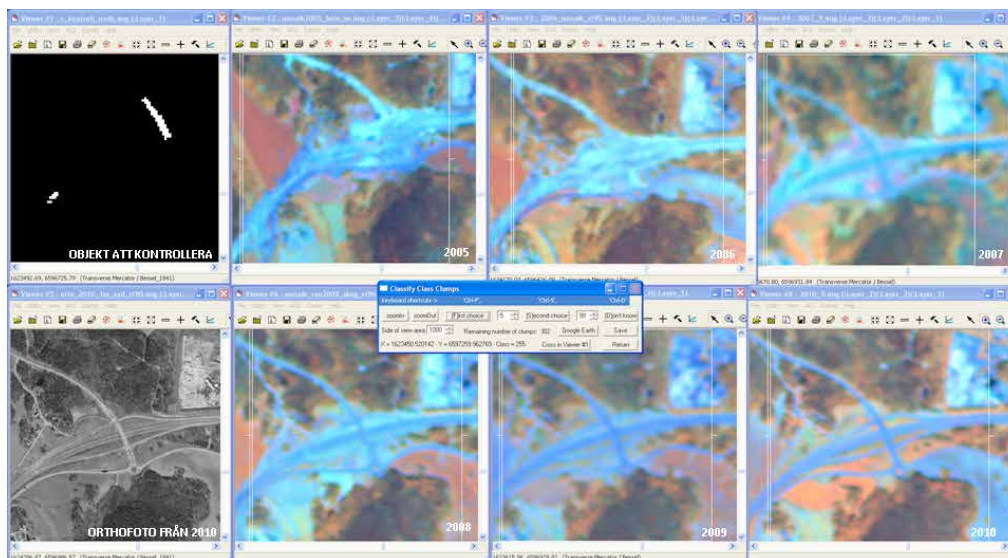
Viewer #1 : c_kontroll_rm9b.img (:Layer_1)

Viewer #2 : mosaik2005_fusion.img (:Layer_3)(:Layer_4)

Viewer #3 : 2006_mosaik_rt95.img (:Layer_3)(:Layer_3)

Viewer #4 : 2007_9.img (:Layer_3)(:Layer_1)

OBJEKT ATT KONTROLLERA

2005

2006

2007

Viewer #5 : orto_2010_ho_cyd_rt90.img (:Layer_1)

Viewer #6 : mosaik_ros2008_skog_rt90

Viewer #8 : 2010_9.img (:Layer_2)(:Layer_3)(:Layer_1)

Classify Class Clumps

Keyboard shortcuts-> Ctrl-F Ctrl-S Ctrl-D

zoomIn zoomOut [F]irst choice 5 [S]econd choice 10 [D]on't know

Side of view area 1000 Remaining number of clumps: 302 Google Earth Save

X = 1623450.520142 - Y = 6597259.962765 - Class = 255 Cross in Viewer #1 Return

ORTHOFOTO FRÅN 2010

2008

2009

2010

(Transverse Mercator / Bessel)